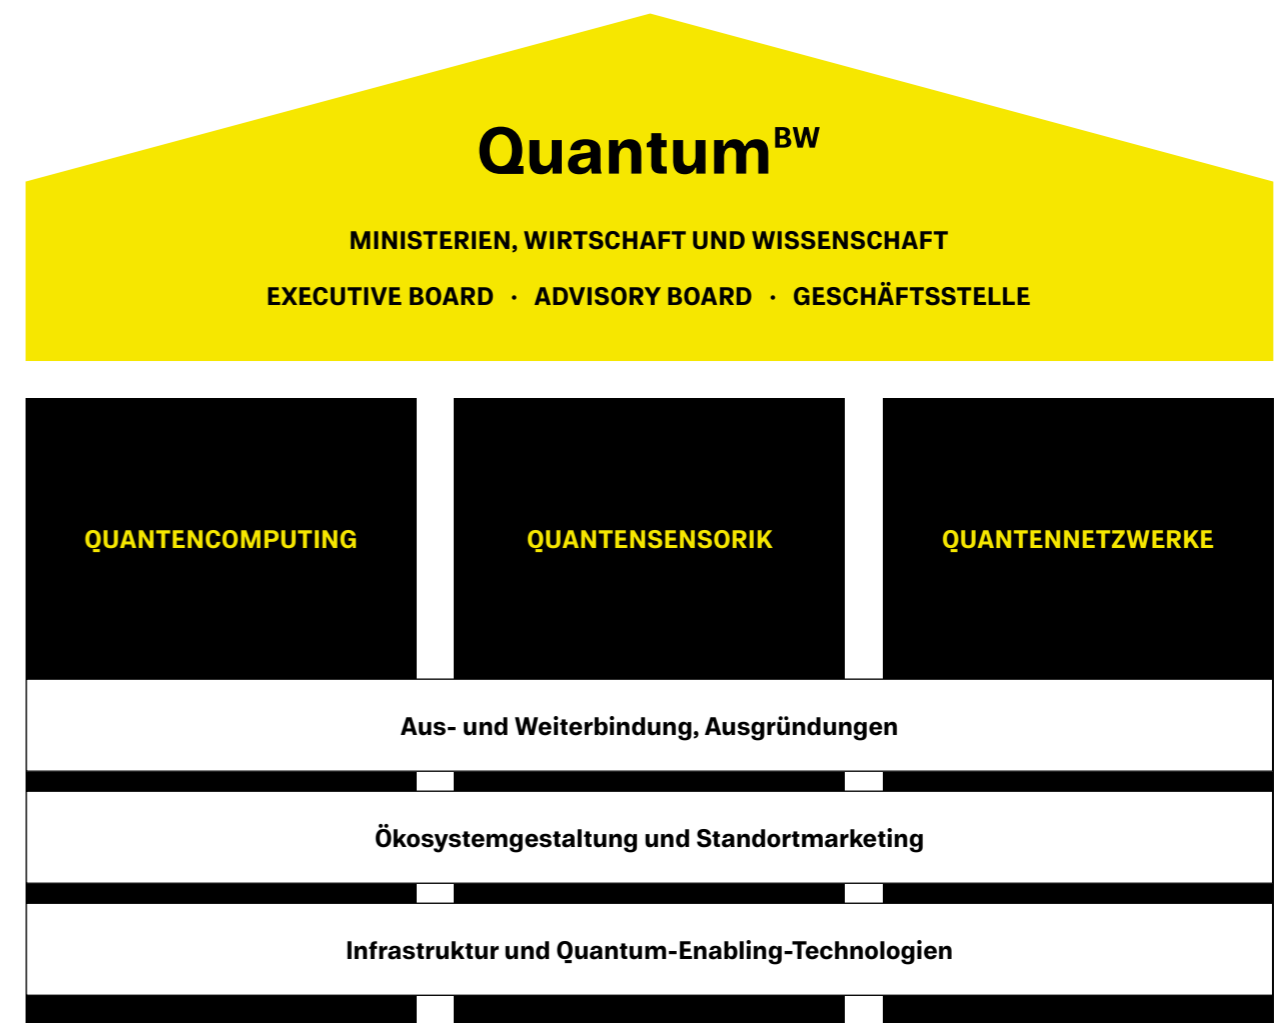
Quantum$^{BW}$

MINISTERIEN, WIRTSCHAFT UND WISSENSCHAFT

EXECUTIVE BOARD · ADVISORY BOARD · GESCHÄFTSSTELLE

QUANTENCOMPUTING

QUANTENSENSORIK

QUANTENNETZWERKE

Aus- und Weiterbindung, Ausgründungen

Ökosystemgestaltung und Standortmarketing

Infrastruktur und Quantum-Enabling-Technologien